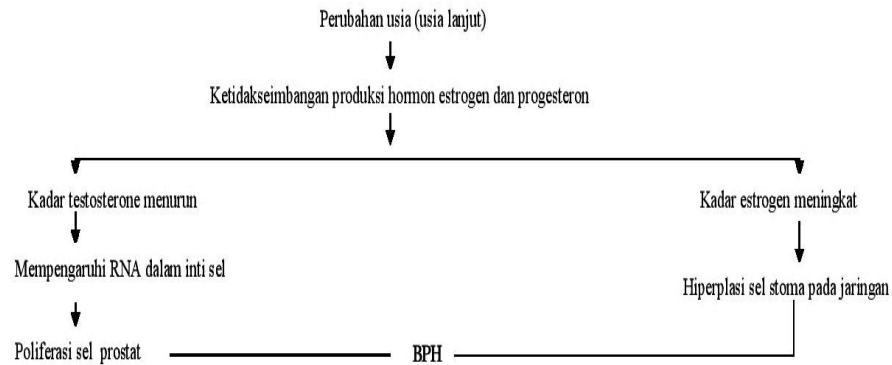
Perubahan usia (usia lanjut)

Ketidakseimbangan produksi hormon estrogen dan progesteron

Kadar testosterone menurun

Mempengaruhi RNA dalam inti sel

Poliferasi sel prostat

Kadar estrogen meningkat

Hiperplasi sel stoma pada jaringan

BPH